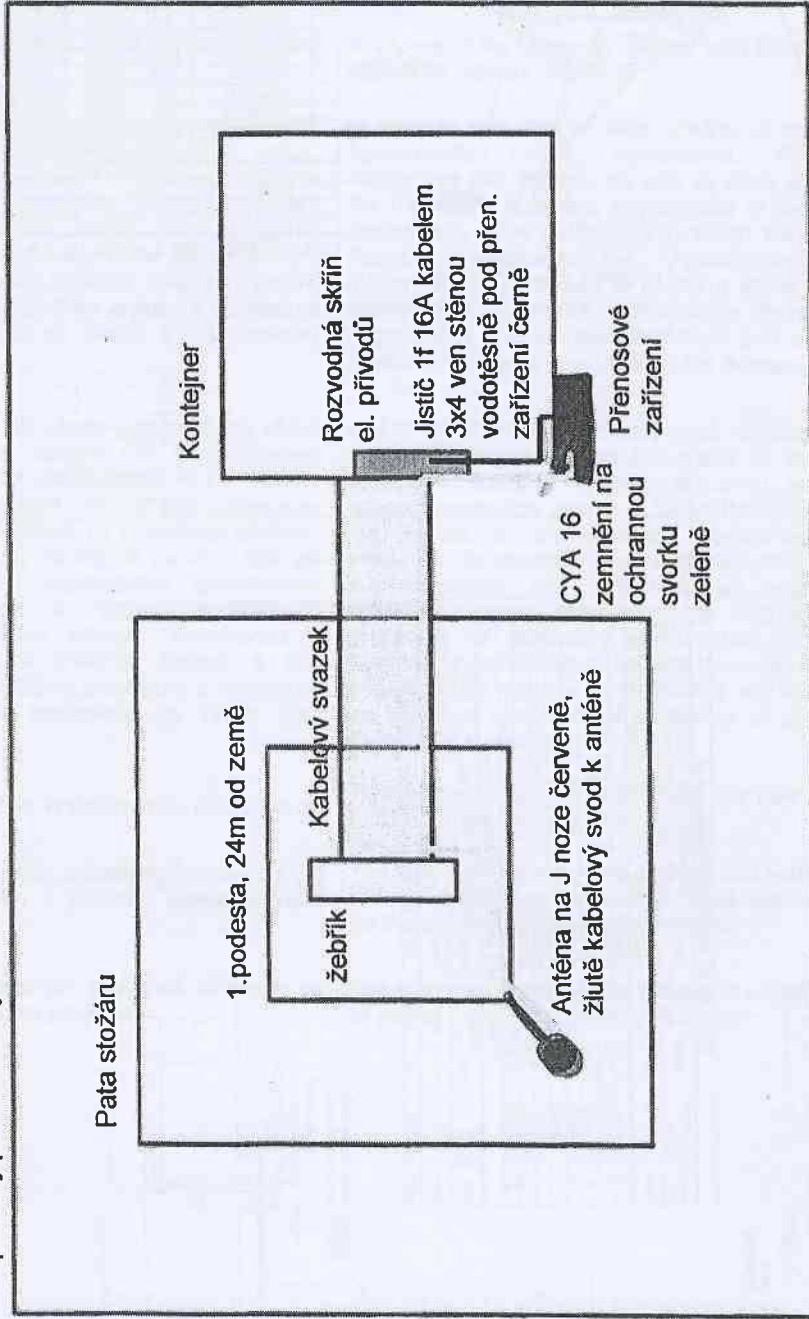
Pata stožáru

1.podesta, 24m od země

žebřík

Kabelový svazek

Anténa na J noze červeně, žlutě kabelový svod k anténě

Kontejner

Rozvodná skříň el. přívodů

Jistič 1f 16A kabelem 3x4 ven stěnou vodotěsně pod přen. zařízení čemě

CYA 16 zemnění na ochrannou svorku zeleně

Přenosové zařízení